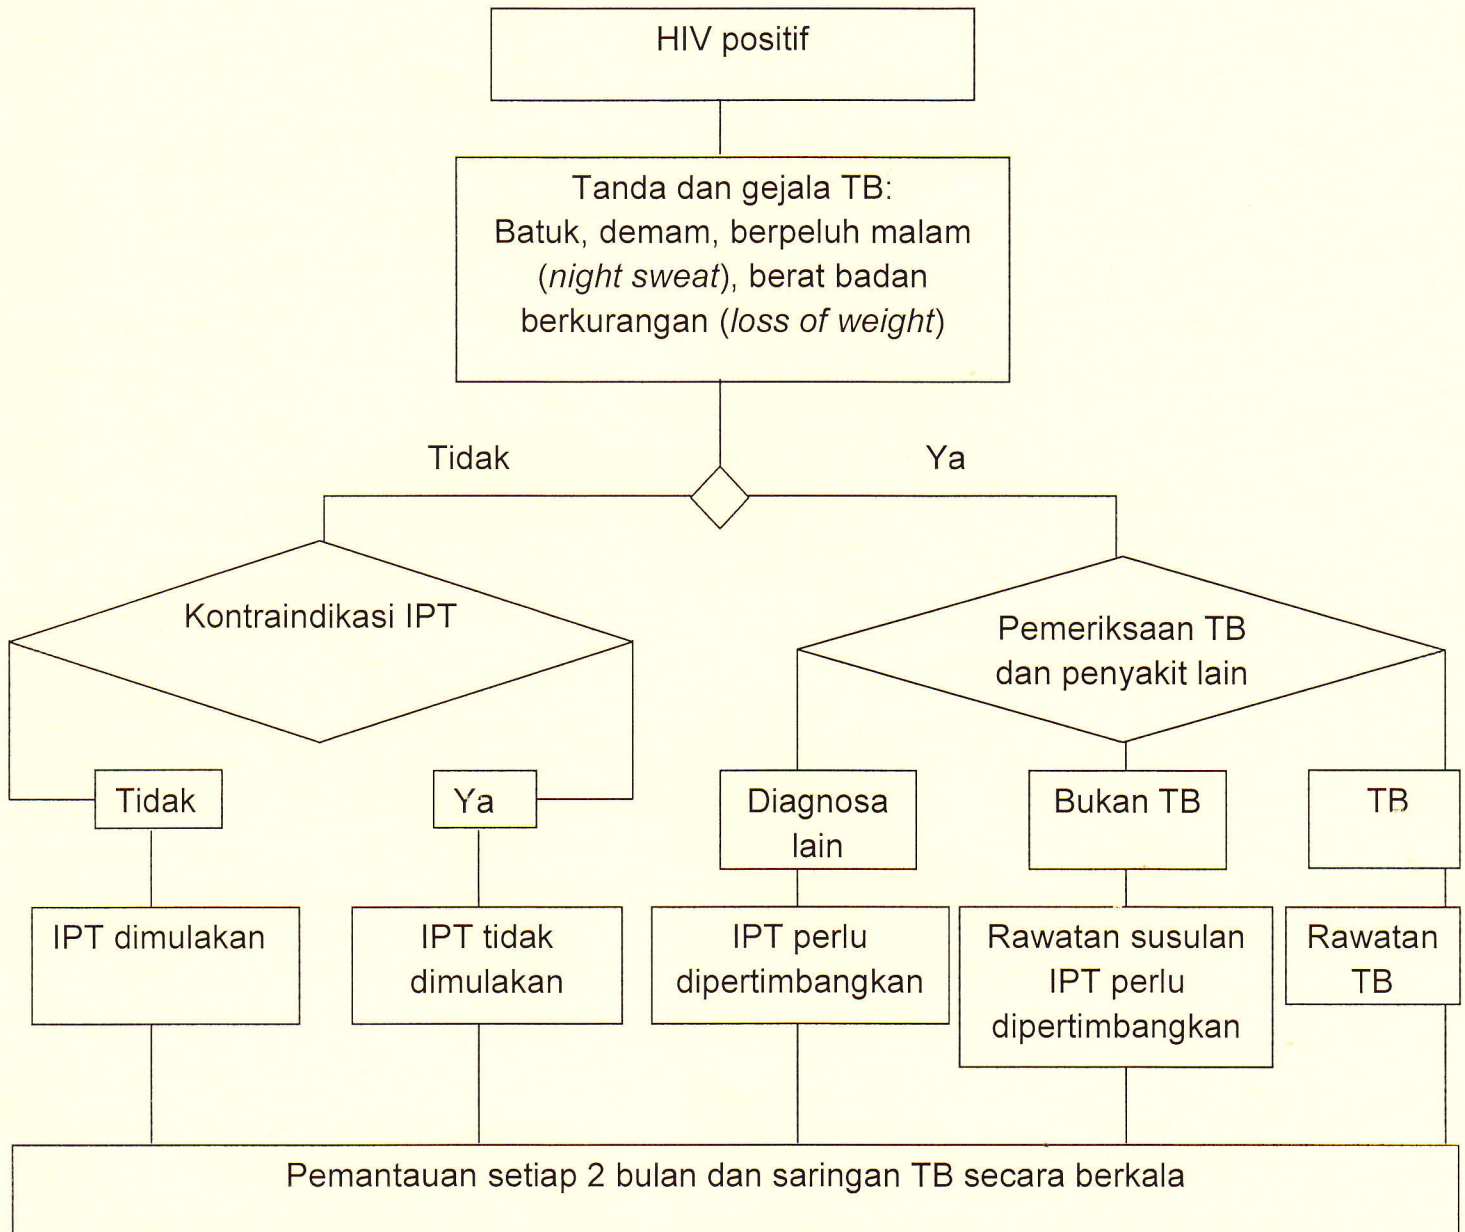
HIV positif

Tanda dan gejala TB:
Batuk, demam, berpeluh malam (night sweat), berat badan berkurangan (loss of weight)

Tidak

Ya

Kontraindikasi IPT

Pemeriksaan TB dan penyakit lain

Tidak

Ya

Diagnosa lain

Bukan TB

TB

IPT dimulakan

IPT tidak dimulakan

IPT perlu dipertimbangkan

Rawatan susulan IPT perlu dipertimbangkan

Rawatan TB

Pemantauan setiap 2 bulan dan saringan TB secara berkala